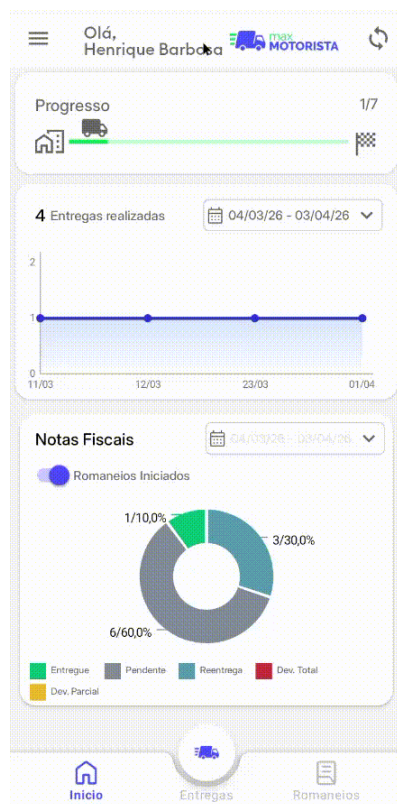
Olá,
Henrique Barbosa

max MOTORISTA

Progresso
1/7

4 Entregas realizadas
04/03/26 - 03/04/26

2
1
0
11/03
12/03
23/03
01/04

Notas Fiscais
04/03/26 - 03/04/26

Romaneios Iniciados

1/10,0%
3/30,0%
6/60,0%

Entregue
Pendente
Reentrega
Dev. Total
Dev. Parcial

Inicio
Entregas
Romaneios